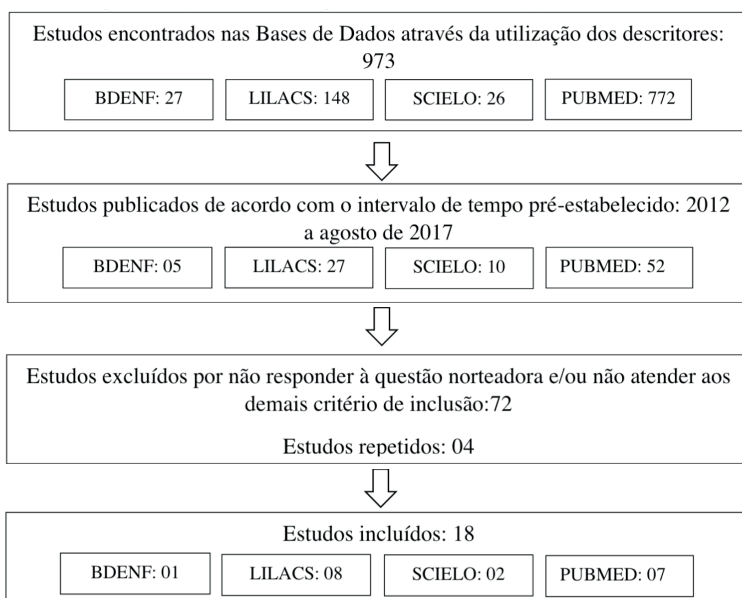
Estudos encontrados nas Bases de Dados através da utilização dos descritores: 973

BDENF: 27

LILACS: 148

SCIELO: 26

PUBMED: 772

Estudos publicados de acordo com o intervalo de tempo pré-estabelecido: 2012 a agosto de 2017

BDENF: 05

LILACS: 27

SCIELO: 10

PUBMED: 52

Estudos excluídos por não responder à questão norteadora e/ou não atender aos demais critério de inclusão:72

Estudos repetidos: 04

Estudos incluídos: 18

BDENF: 01

LILACS: 08

SCIELO: 02

PUBMED: 07